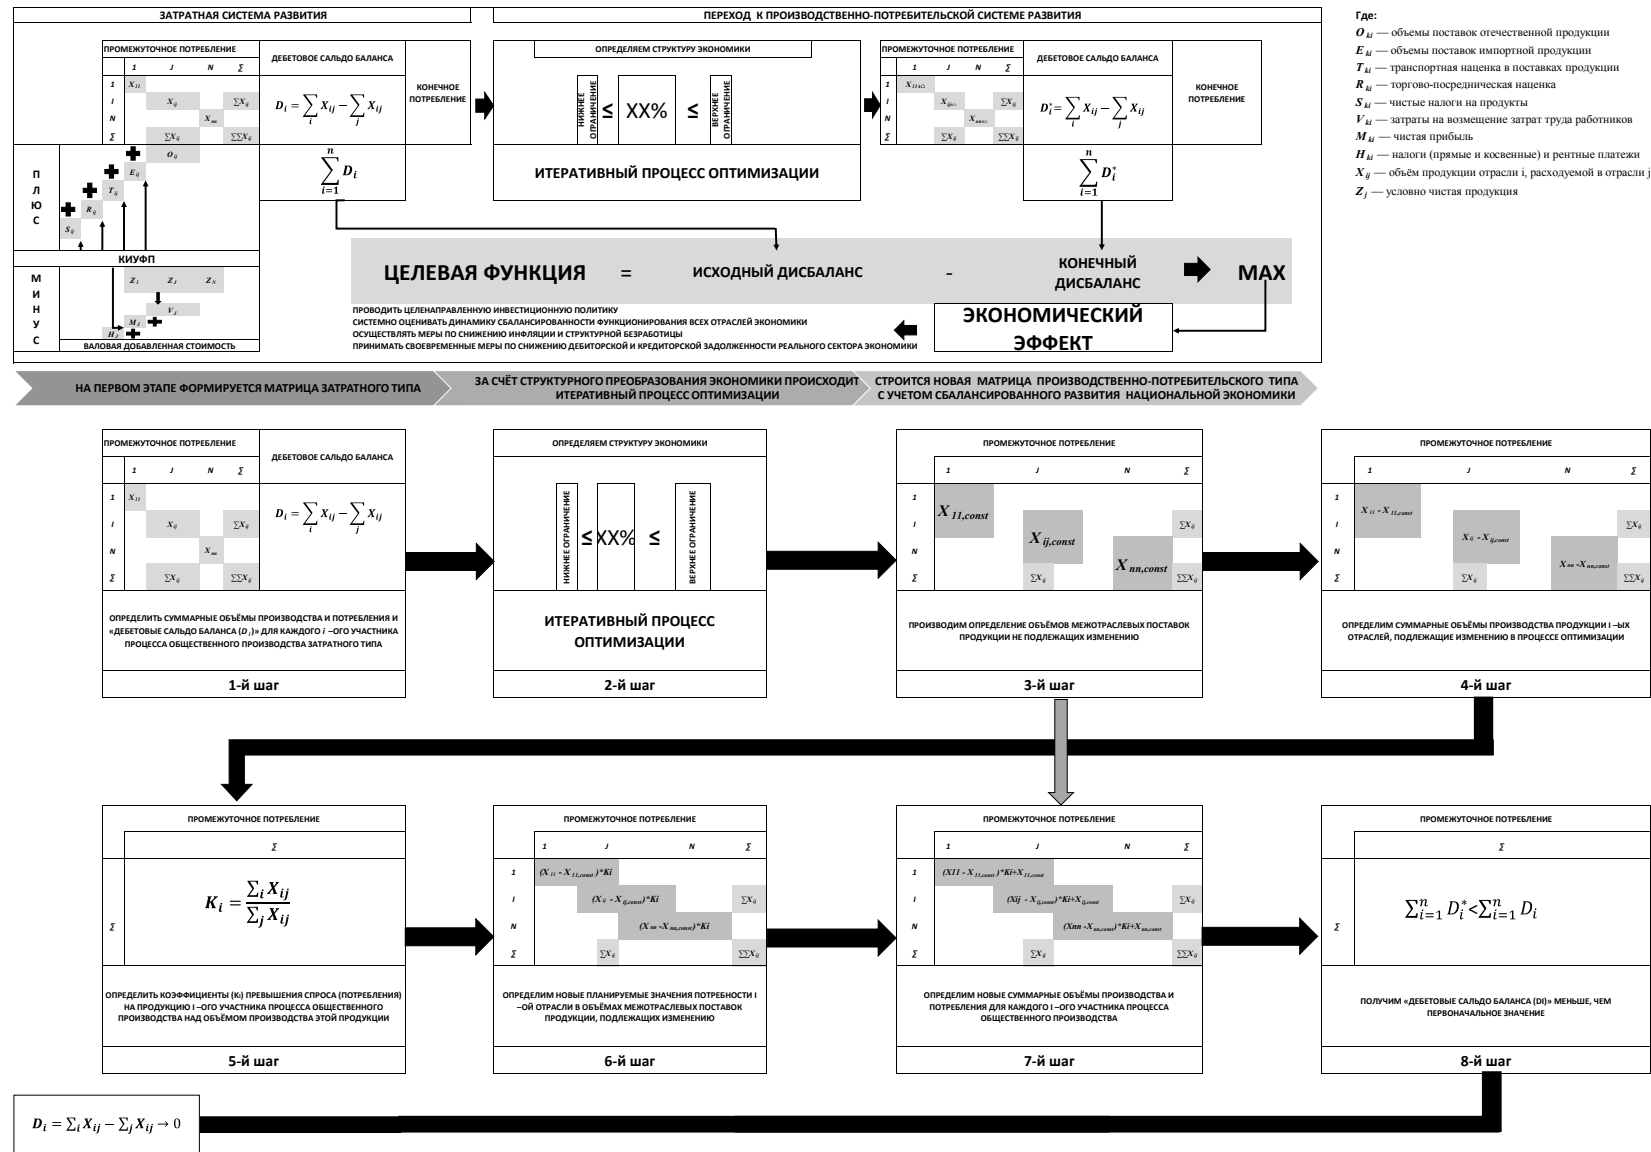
ЗАТРАТНАЯ СИСТЕМА РАЗВИТИЯ

ПЕРЕХОД К ПРОИЗВОДСТВЕННО-ПОТРЕБИТЕЛЬСКОЙ СИСТЕМЕ РАЗВИТИЯ

Где:
$O_{ki}$ — объемы поставок отечественной продукции
$E_{ki}$ — объемы поставок импортной продукции
$T_{ki}$ — транспортная наценка в поставках продукции
$R_{ki}$ — торгово-посредническая наценка
$S_{ki}$ — чистые налоги на продукты
$V_{ki}$ — затраты на возмещение затрат труда работников
$M_{ki}$ — чистая прибыль
$H_{ki}$ — налоги (прямые и косвенные) и рентные платежи
$X_{ij}$ — объём продукции отрасли i, расходуемой в отрасли j
$Z_j$ — условно чистая продукция

ПРОМЕЖУТОЧНОЕ ПОТРЕБЛЕНИЕ
ДЕБЕТОВОЕ САЛЬДО БАЛАНСА
1 J N Σ
1 $X_{11}$
I $X_{ij}$ $\sum X_{ij}$
N $X_{nn}$
Σ $\sum X_{ij}$ $\sum\sum X_{ij}$
$D_i = \sum_i X_{ij} - \sum_j X_{ij}$
КОНЕЧНОЕ ПОТРЕБЛЕНИЕ
$O_{ij}$
$E_{ij}$
$T_{ij}$
$R_{ij}$
$S_{ij}$
П Л Ю С
КИУФП
М И Н У С
$Z_1$ $Z_J$ $Z_N$
$V_J$
$M_J$
$H_J$
ВАЛОВАЯ ДОБАВЛЕННАЯ СТОИМОСТЬ
$\sum_{i=1}^{n} D_i$

ОПРЕДЕЛЯЕМ СТРУКТУРУ ЭКОНОМИКИ
НИЖНЕЕ ОГРАНИЧЕНИЕ ≤ XX% ≤ ВЕРХНЕЕ ОГРАНИЧЕНИЕ
ИТЕРАТИВНЫЙ ПРОЦЕСС ОПТИМИЗАЦИИ

ПРОМЕЖУТОЧНОЕ ПОТРЕБЛЕНИЕ
ДЕБЕТОВОЕ САЛЬДО БАЛАНСА
1 J N Σ
$X_{11 kCi}$
$X_{ij kCi}$ $\sum X_{ij}$
$X_{nn kCi}$
$\sum X_{ij}$ $\sum\sum X_{ij}$
$D_i^* = \sum_i X_{ij} - \sum_j X_{ij}$
КОНЕЧНОЕ ПОТРЕБЛЕНИЕ
$\sum_{i=1}^{n} D_i^*$

ЦЕЛЕВАЯ ФУНКЦИЯ = ИСХОДНЫЙ ДИСБАЛАНС - КОНЕЧНЫЙ ДИСБАЛАНС MAX

ПРОВОДИТЬ ЦЕЛЕНАПРАВЛЕННУЮ ИНВЕСТИЦИОННУЮ ПОЛИТИКУ
СИСТЕМНО ОЦЕНИВАТЬ ДИНАМИКУ СБАЛАНСИРОВАННОСТИ ФУНКЦИОНИРОВАНИЯ ВСЕХ ОТРАСЛЕЙ ЭКОНОМИКИ
ОСУЩЕСТВЛЯТЬ МЕРЫ ПО СНИЖЕНИЮ ИНФЛЯЦИИ И СТРУКТУРНОЙ БЕЗРАБОТИЦЫ
ПРИНИМАТЬ СВОЕВРЕМЕННЫЕ МЕРЫ ПО СНИЖЕНИЮ ДЕБИТОРСКОЙ И КРЕДИТОРСКОЙ ЗАДОЛЖЕННОСТИ РЕАЛЬНОГО СЕКТОРА ЭКОНОМИКИ

ЭКОНОМИЧЕСКИЙ ЭФФЕКТ

НА ПЕРВОМ ЭТАПЕ ФОРМИРУЕТСЯ МАТРИЦА ЗАТРАТНОГО ТИПА
ЗА СЧЁТ СТРУКТУРНОГО ПРЕОБРАЗОВАНИЯ ЭКОНОМИКИ ПРОИСХОДИТ ИТЕРАТИВНЫЙ ПРОЦЕСС ОПТИМИЗАЦИИ
СТРОИТСЯ НОВАЯ МАТРИЦА ПРОИЗВОДСТВЕННО-ПОТРЕБИТЕЛЬСКОГО ТИПА С УЧЕТОМ СБАЛАНСИРОВАННОГО РАЗВИТИЯ НАЦИОНАЛЬНОЙ ЭКОНОМИКИ

ПРОМЕЖУТОЧНОЕ ПОТРЕБЛЕНИЕ
ДЕБЕТОВОЕ САЛЬДО БАЛАНСА
1 J N Σ
1 $X_{11}$
I $X_{ij}$ $\sum X_{ij}$
N $X_{nn}$
Σ $\sum X_{ij}$ $\sum\sum X_{ij}$
$D_i = \sum_i X_{ij} - \sum_j X_{ij}$
ОПРЕДЕЛИТЬ СУММАРНЫЕ ОБЪЁМЫ ПРОИЗВОДСТВА И ПОТРЕБЛЕНИЯ И «ДЕБЕТОВЫЕ САЛЬДО БАЛАНСА ($D_i$)» ДЛЯ КАЖДОГО $i$ –ОГО УЧАСТНИКА ПРОЦЕССА ОБЩЕСТВЕННОГО ПРОИЗВОДСТВА ЗАТРАТНОГО ТИПА
1-й шаг

ОПРЕДЕЛЯЕМ СТРУКТУРУ ЭКОНОМИКИ
НИЖНЕЕ ОГРАНИЧЕНИЕ ≤ XX% ≤ ВЕРХНЕЕ ОГРАНИЧЕНИЕ
ИТЕРАТИВНЫЙ ПРОЦЕСС ОПТИМИЗАЦИИ
2-й шаг

ПРОМЕЖУТОЧНОЕ ПОТРЕБЛЕНИЕ
1 J N Σ
1 $X_{11,const}$
I $X_{ij,const}$ $\sum X_{ij}$
N $X_{nn,const}$
Σ $\sum X_{ij}$ $\sum\sum X_{ij}$
ПРОИЗВОДИМ ОПРЕДЕЛЕНИЕ ОБЪЁМОВ МЕЖОТРАСЛЕВЫХ ПОСТАВОК ПРОДУКЦИИ НЕ ПОДЛЕЖАЩИХ ИЗМЕНЕНИЮ
3-й шаг

ПРОМЕЖУТОЧНОЕ ПОТРЕБЛЕНИЕ
1 J N Σ
1 $X_{11} - X_{11,const}$
I $X_{ij} - X_{ij,const}$ $\sum X_{ij}$
N $X_{nn} - X_{nn,const}$
Σ $\sum X_{ij}$ $\sum\sum X_{ij}$
ОПРЕДЕЛИМ СУММАРНЫЕ ОБЪЁМЫ ПРОИЗВОДСТВА ПРОДУКЦИИ I –ЫХ ОТРАСЛЕЙ, ПОДЛЕЖАЩИЕ ИЗМЕНЕНИЮ В ПРОЦЕССЕ ОПТИМИЗАЦИИ
4-й шаг

ПРОМЕЖУТОЧНОЕ ПОТРЕБЛЕНИЕ
Σ
Σ $K_i = \frac{\sum_i X_{ij}}{\sum_j X_{ij}}$
ОПРЕДЕЛИТЬ КОЭФФИЦИЕНТЫ ($K_i$) ПРЕВЫШЕНИЯ СПРОСА (ПОТРЕБЛЕНИЯ) НА ПРОДУКЦИЮ I –ОГО УЧАСТНИКА ПРОЦЕССА ОБЩЕСТВЕННОГО ПРОИЗВОДСТВА НАД ОБЪЁМОМ ПРОИЗВОДСТВА ЭТОЙ ПРОДУКЦИИ
5-й шаг

ПРОМЕЖУТОЧНОЕ ПОТРЕБЛЕНИЕ
1 J N Σ
1 $(X_{11} - X_{11,const})$*Ki
I $(X_{ij} - X_{ij,const})$*Ki $\sum X_{ij}$
N $(X_{nn} - X_{nn,const})$*Ki
Σ $\sum X_{ij}$ $\sum\sum X_{ij}$
ОПРЕДЕЛИМ НОВЫЕ ПЛАНИРУЕМЫЕ ЗНАЧЕНИЯ ПОТРЕБНОСТИ I –ОЙ ОТРАСЛИ В ОБЪЁМАХ МЕЖОТРАСЛЕВЫХ ПОСТАВОК ПРОДУКЦИИ, ПОДЛЕЖАЩИХ ИЗМЕНЕНИЮ
6-й шаг

ПРОМЕЖУТОЧНОЕ ПОТРЕБЛЕНИЕ
1 J N Σ
1 $(X11 - X_{11,const})$*Ki+$X_{11,const}$
I $(Xij - X_{ij,const})$*Ki+$X_{ij,const}$ $\sum X_{ij}$
N $(Xnn - X_{nn,const})$*Ki+$X_{nn,const}$
Σ $\sum X_{ij}$ $\sum\sum X_{ij}$
ОПРЕДЕЛИМ НОВЫЕ СУММАРНЫЕ ОБЪЁМЫ ПРОИЗВОДСТВА И ПОТРЕБЛЕНИЯ ДЛЯ КАЖДОГО I –ОГО УЧАСТНИКА ПРОЦЕССА ОБЩЕСТВЕННОГО ПРОИЗВОДСТВА
7-й шаг

ПРОМЕЖУТОЧНОЕ ПОТРЕБЛЕНИЕ
Σ
Σ $\sum_{i=1}^{n} D_i^* < \sum_{i=1}^{n} D_i$
ПОЛУЧИМ «ДЕБЕТОВЫЕ САЛЬДО БАЛАНСА (DI)» МЕНЬШЕ, ЧЕМ ПЕРВОНАЧАЛЬНОЕ ЗНАЧЕНИЕ
8-й шаг

$D_i = \sum_i X_{ij} - \sum_j X_{ij} \rightarrow 0$